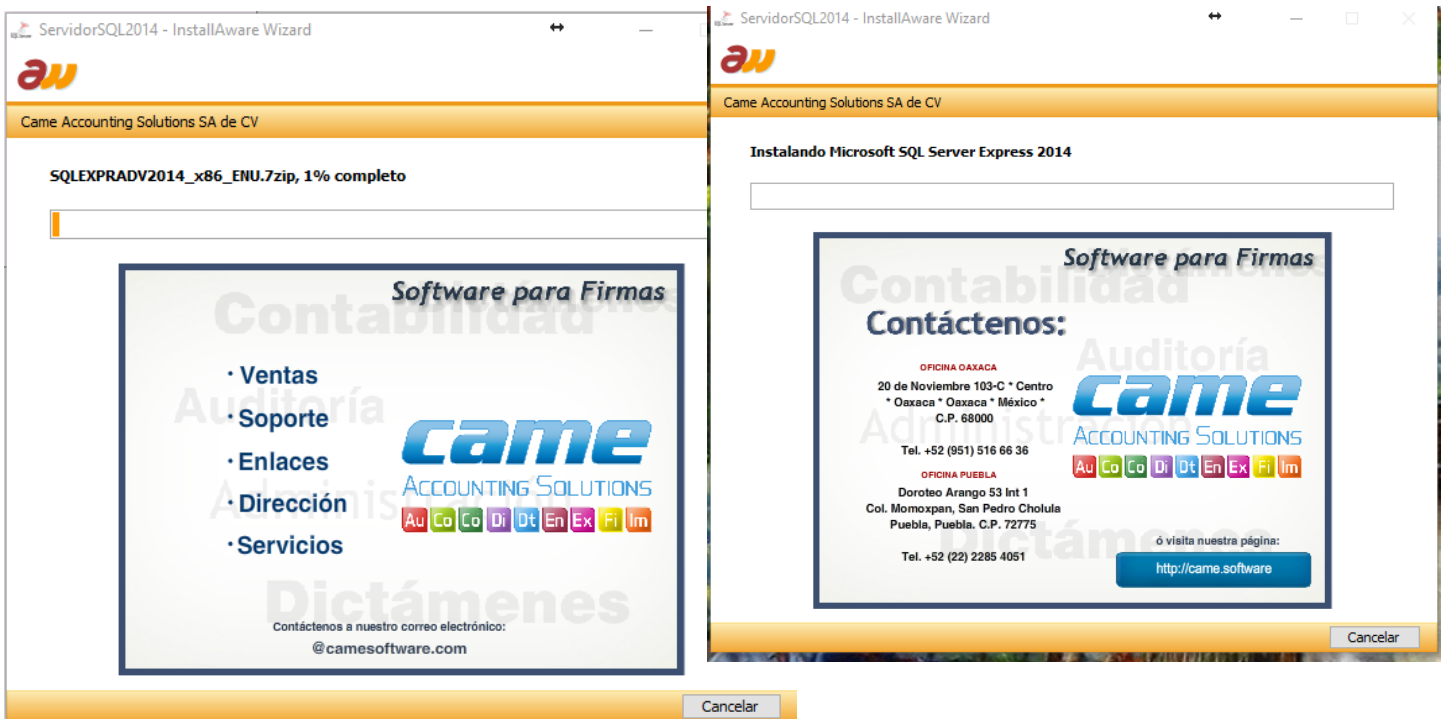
ServidorSQL2014 - InstallAware Wizard

aw

Came Accounting Solutions SA de CV

SQLEXPRADV2014_x86_ENU.7zip, 1% completo

Software para Firmas

Contabilidad

Auditoría

Administración

Dictámenes

· Ventas
· Soporte
· Enlaces
· Dirección
· Servicios

came
ACCOUNTING SOLUTIONS
Au Co Co Di Dt En Ex Fi Im

Contáctenos a nuestro correo electrónico:
@camesoftware.com

Cancelar

ServidorSQL2014 - InstallAware Wizard

aw

Came Accounting Solutions SA de CV

Instalando Microsoft SQL Server Express 2014

Software para Firmas

Contabilidad

Contáctenos:

OFICINA OAXACA
20 de Noviembre 103-C * Centro * Oaxaca * Oaxaca * México * C.P. 68000

Tel. +52 (951) 516 66 36

OFICINA PUEBLA
Doroteo Arango 53 Int 1
Col. Momoxpan, San Pedro Cholula
Puebla, Puebla. C.P. 72775

Tel. +52 (22) 2285 4051

Auditoría

Administración

came
ACCOUNTING SOLUTIONS
Au Co Co Di Dt En Ex Fi Im

Dictámenes

ó visita nuestra página:
http://came.software

Cancelar